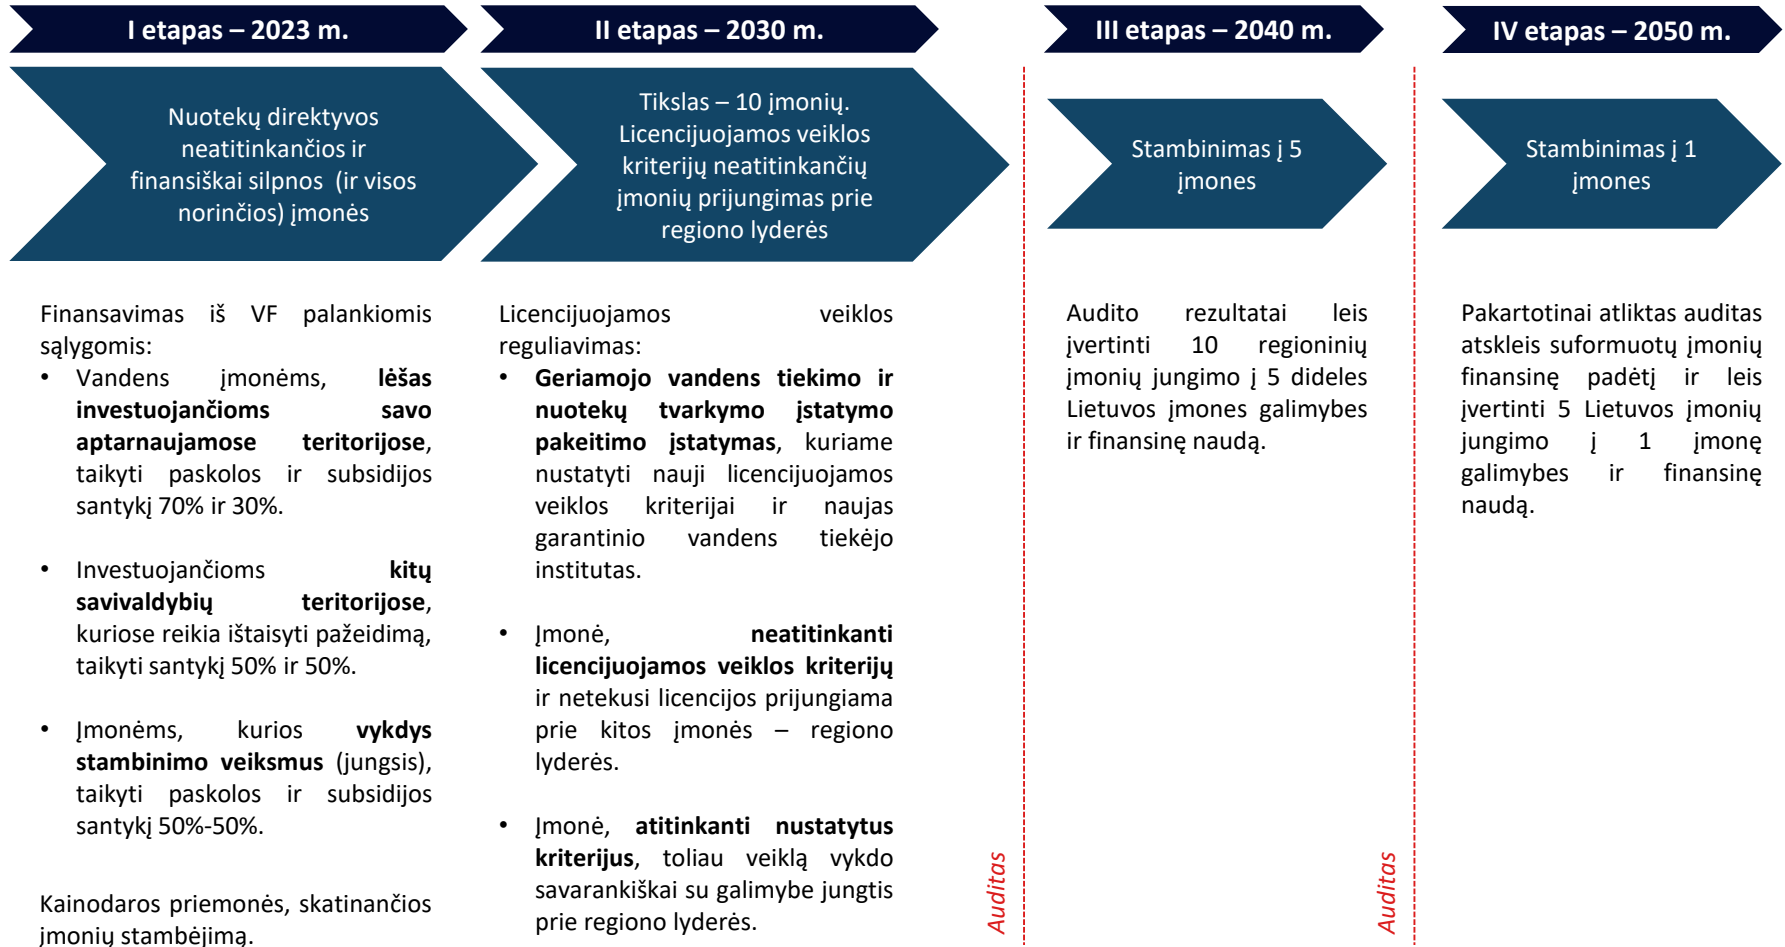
I etapas – 2023 m.

Nuotekų direktyvos neatitinkančios ir finansiškai silpnos (ir visos norinčios) įmonės

Finansavimas iš VF palankiomis sąlygomis:

- Vandens įmonėms, **lėšas investuojančioms savo aptarnaujamose teritorijose**, taikyti paskolos ir subsidijos santykį 70% ir 30%.
- Investuojančioms **kitų savivaldybių teritorijose**, kuriose reikia ištaisyti pažeidimą, taikyti santykį 50% ir 50%.
- Įmonėms, kurios **vykdys stambinimo veiksmus** (jungsis), taikyti paskolos ir subsidijos santykį 50%-50%.

Kainodaros priemonės, skatinančios įmonių stambėjimą.

II etapas – 2030 m.

Tikslas – 10 įmonių. Licencijuojamos veiklos kriterijų neatitinkančių įmonių prijungimas prie regiono lyderės

Licencijuojamos veiklos reguliavimas:

- **Geriamojo vandens tiekimo ir nuotekų tvarkymo įstatymo pakeitimo įstatymas**, kuriame nustatyti nauji licencijuojamos veiklos kriterijai ir naujas garantinio vandens tiekėjo institutas.
- Įmonė, **neatitinkanti licencijuojamos veiklos kriterijų** ir netekusi licencijos prijungiama prie kitos įmonės – regiono lyderės.
- Įmonė, **atitinkanti nustatytus kriterijus**, toliau veiklą vykdo savarankiškai su galimybe jungtis prie regiono lyderės.

Auditas

III etapas – 2040 m.

Stambinimas į 5 įmones

Audito rezultatai leis įvertinti 10 regioninių įmonių jungimo į 5 dideles Lietuvos įmones galimybes ir finansinę naudą.

Auditas

IV etapas – 2050 m.

Stambinimas į 1 įmones

Pakartotinai atliktas auditas atskleis suformuotų įmonių finansinę padėtį ir leis įvertinti 5 Lietuvos įmonių jungimo į 1 įmonę galimybes ir finansinę naudą.